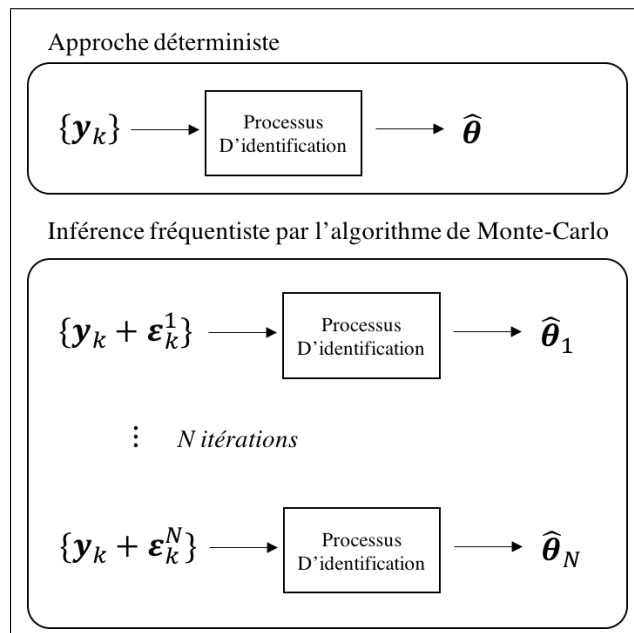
Approche déterministe

$\{\boldsymbol{y}_k\}$ → Processus D'identification → $\widehat{\boldsymbol{\theta}}$

Inférence fréquentiste par l'algorithme de Monte-Carlo

$\{\boldsymbol{y}_k + \boldsymbol{\varepsilon}_k^1\}$ → Processus D'identification → $\widehat{\boldsymbol{\theta}}_1$

⋮ N itérations

$\{\boldsymbol{y}_k + \boldsymbol{\varepsilon}_k^N\}$ → Processus D'identification → $\widehat{\boldsymbol{\theta}}_N$